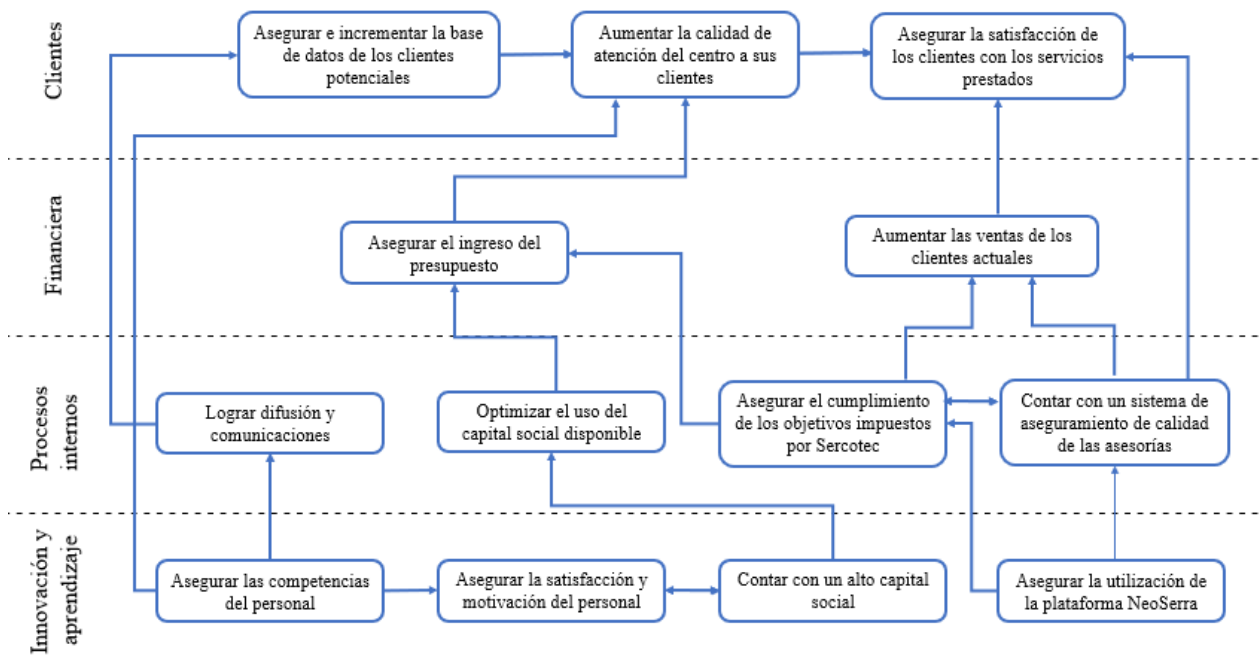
Clientes

Asegurar e incrementar la base de datos de los clientes potenciales

Aumentar la calidad de atención del centro a sus clientes

Asegurar la satisfacción de los clientes con los servicios prestados

Financiera

Asegurar el ingreso del presupuesto

Aumentar las ventas de los clientes actuales

Procesos internos

Lograr difusión y comunicaciones

Optimizar el uso del capital social disponible

Asegurar el cumplimiento de los objetivos impuestos por Sercotec

Contar con un sistema de aseguramiento de calidad de las asesorías

Innovación y aprendizaje

Asegurar las competencias del personal

Asegurar la satisfacción y motivación del personal

Contar con un alto capital social

Asegurar la utilización de la plataforma NeoSerra